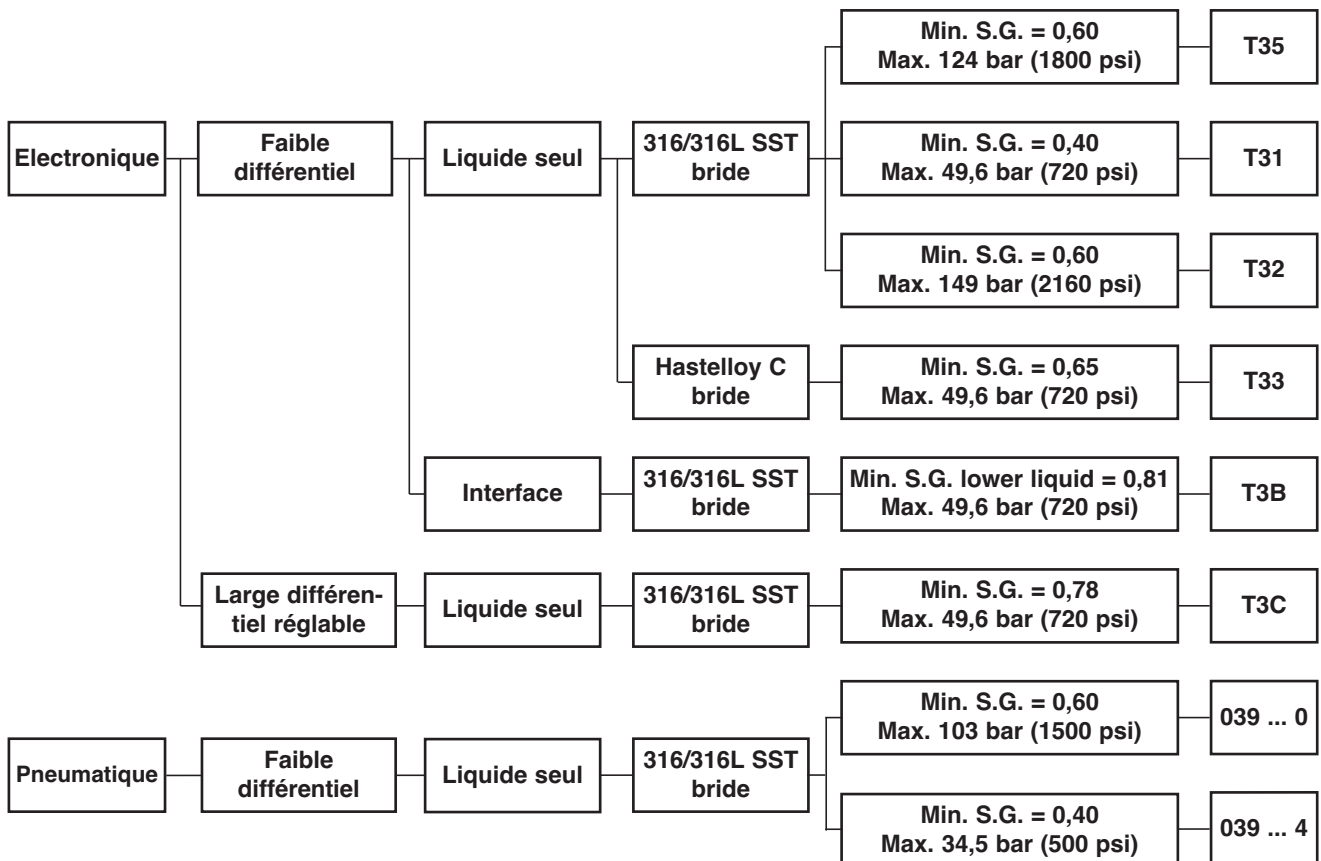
Electronique

Faible différentiel

Liquide seul

316/316L SST bride

Min. S.G. = 0,60
Max. 124 bar (1800 psi)

T35

Min. S.G. = 0,40
Max. 49,6 bar (720 psi)

T31

Min. S.G. = 0,60
Max. 149 bar (2160 psi)

T32

Hastelloy C bride

Min. S.G. = 0,65
Max. 49,6 bar (720 psi)

T33

Interface

316/316L SST bride

Min. S.G. lower liquid = 0,81
Max. 49,6 bar (720 psi)

T3B

Large différentiel réglable

Liquide seul

316/316L SST bride

Min. S.G. = 0,78
Max. 49,6 bar (720 psi)

T3C

Pneumatique

Faible différentiel

Liquide seul

316/316L SST bride

Min. S.G. = 0,60
Max. 103 bar (1500 psi)

039 ... 0

Min. S.G. = 0,40
Max. 34,5 bar (500 psi)

039 ... 4